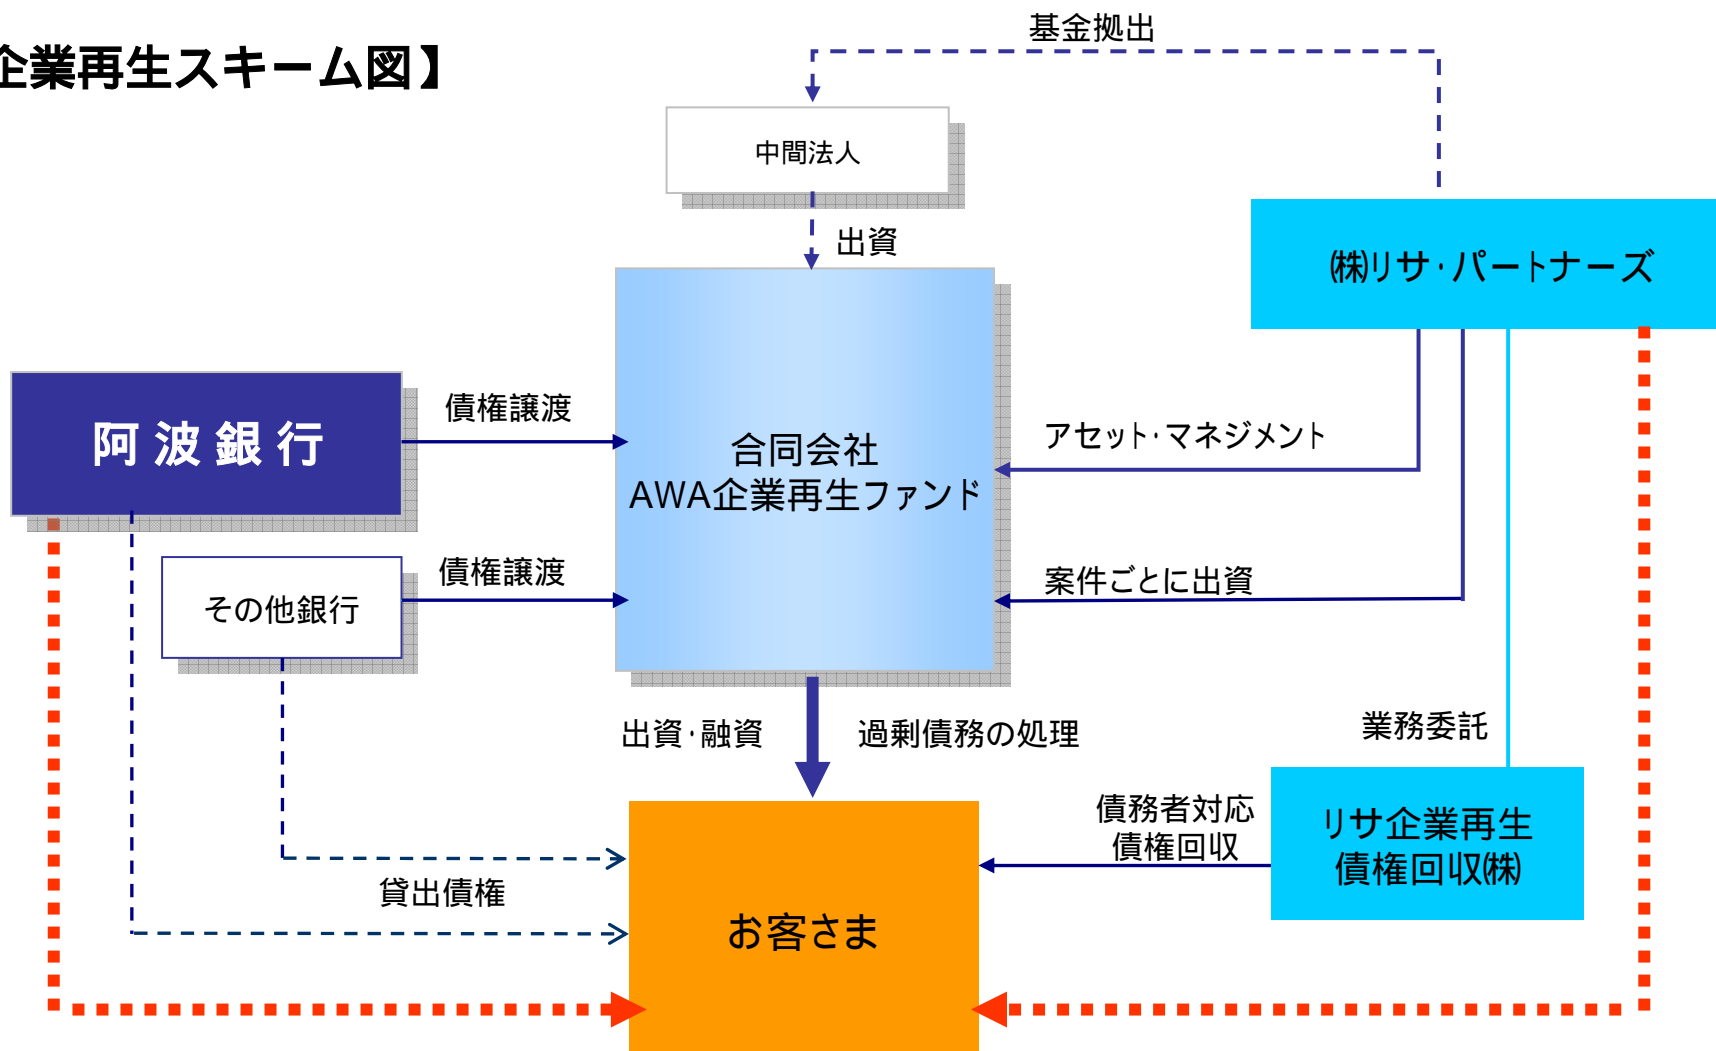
企業再生スキーム図】

基金拠出

中間法人

出資

㈱リサ・パートナーズ

阿波銀行

債権譲渡

合同会社
AWA企業再生ファンド

アセット・マネジメント

その他銀行

債権譲渡

案件ごとに出資

出資・融資

過剰債務の処理

業務委託

債務者対応
債権回収

リサ企業再生
債権回収㈱

貸出債権

お客さま